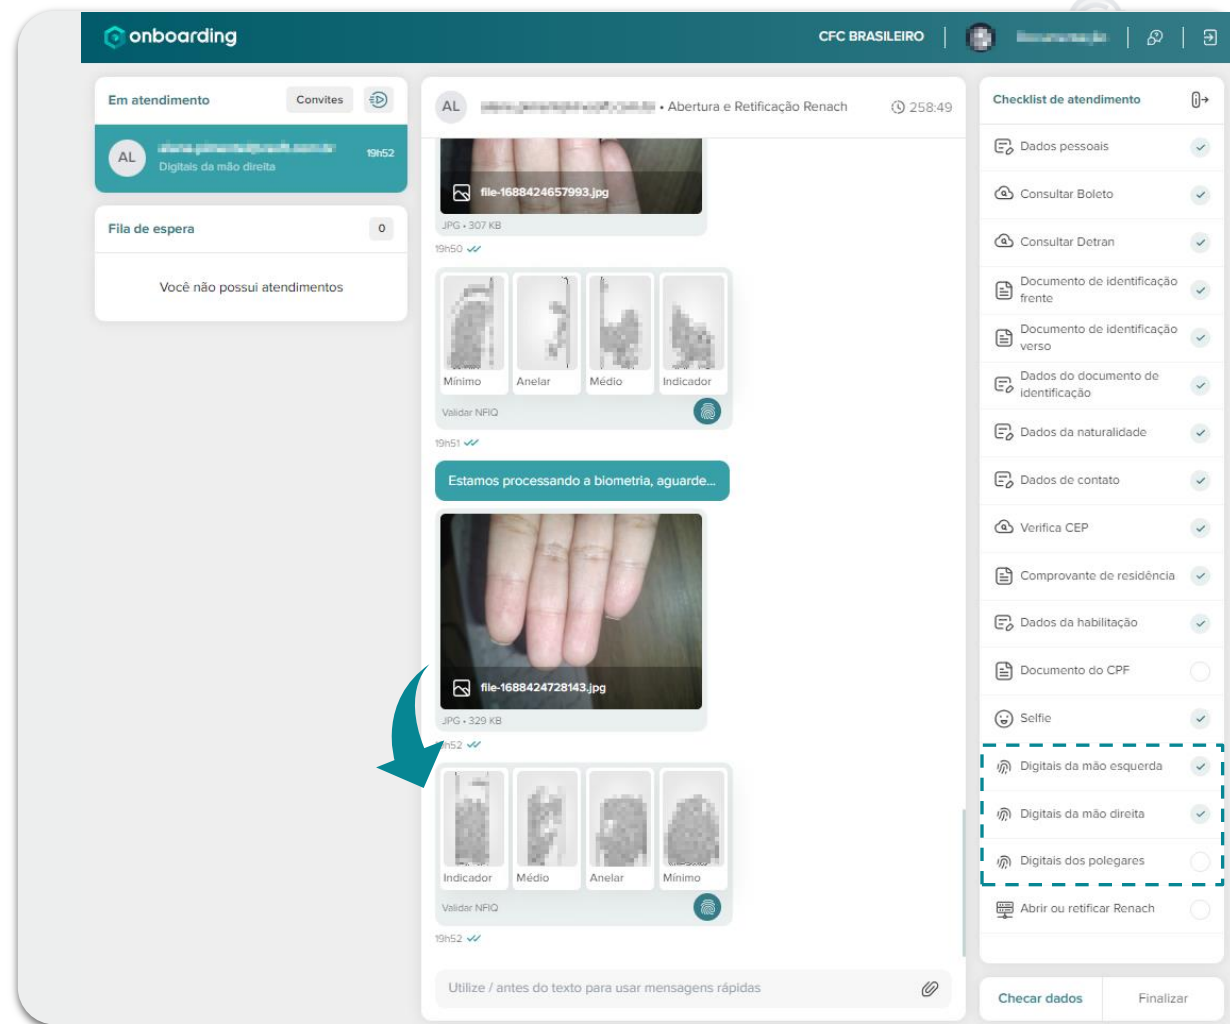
onboarding

CFC BRASILEIRO | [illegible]

Em atendimento
Convites

AL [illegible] 19h52
Digitais da mão direita

Fila de espera 0

Você não possui atendimentos

AL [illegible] • Abertura e Retificação Renach 258:49

file-1688424657993.jpg
JPG • 307 KB
19h50

Mínimo Anelar Médio Indicador
Validar NFIQ
19h51

Estamos processando a biometria, aguarde...

file-1688424728143.jpg
JPG • 329 KB
19h52

Indicador Médio Anelar Mínimo
Validar NFIQ
19h52

Utilize / antes do texto para usar mensagens rápidas

Checklist de atendimento

Dados pessoais
Consultar Boleto
Consultar Detran
Documento de identificação frente
Documento de identificação verso
Dados do documento de identificação
Dados da naturalidade
Dados de contato
Verifica CEP
Comprovante de residência
Dados da habilitação
Documento do CPF
Selfie
Digitais da mão esquerda
Digitais da mão direita
Digitais dos polegares
Abrir ou retificar Renach

Checar dados
Finalizar